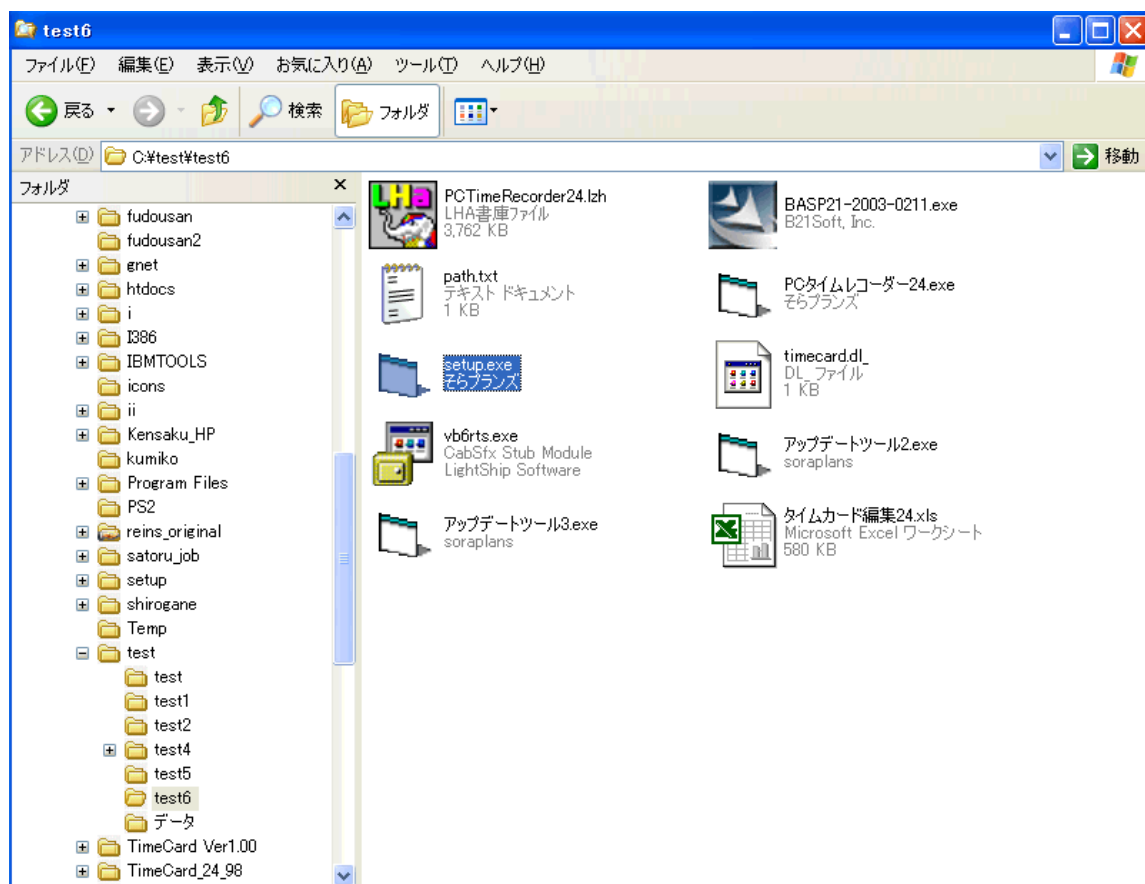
test6

ファイル(F) 編集(E) 表示(V) お気に入り(A) ツール(T) ヘルプ(H)

戻る 検索 フォルダ

アドレス(D) C:¥test¥test6 移動

フォルダ ×

fudousan
fudousan2
gnet
htdocs
i
I386
IBMTOOLS
icons
ii
Kensaku_HP
kumiko
Program Files
PS2
reins_original
satoru_job
setup
shirogane
Temp
test
test
test1
test2
test4
test5
test6
データ
TimeCard Ver1.00
TimeCard_24_98

PCTimeRecorder24.lzh
LHA書庫ファイル
3,762 KB

BASP21-2003-0211.exe
B21Soft, Inc.

path.txt
テキスト ドキュメント
1 KB

PCタイムレコーダー24.exe
そらプランズ

setup.exe
そらプランズ

timecard.dl_
DL_ファイル
1 KB

vb6rts.exe
CabSfx Stub Module
LightShip Software

アップデートツール2.exe
soraplans

アップデートツール3.exe
soraplans

タイムカード編集24.xls
Microsoft Excel ワークシート
580 KB